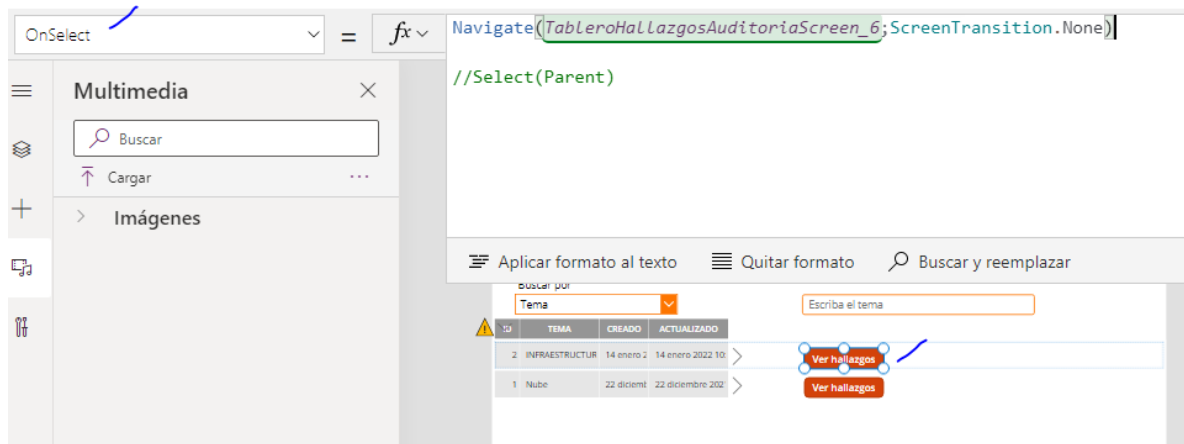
OnSelect

=

fx

Navigate(TableroHallazgosAuditoriaScreen_6;ScreenTransition.None)

//Select(Parent)

Multimedia

Buscar

Cargar

···

Imágenes

Aplicar formato al texto

Quitar formato

Buscar y reemplazar

Buscar por

Tema

Escriba el tema

| ID | TEMA | CREADO | ACTUALIZADO |
|---|---|---|---|
| 2 | INFRAESTRUCTUR | 14 enero 2 | 14 enero 2022 10: |
| 1 | Nube | 22 diciemb | 22 diciembre 202 |

Ver hallazgos

Ver hallazgos